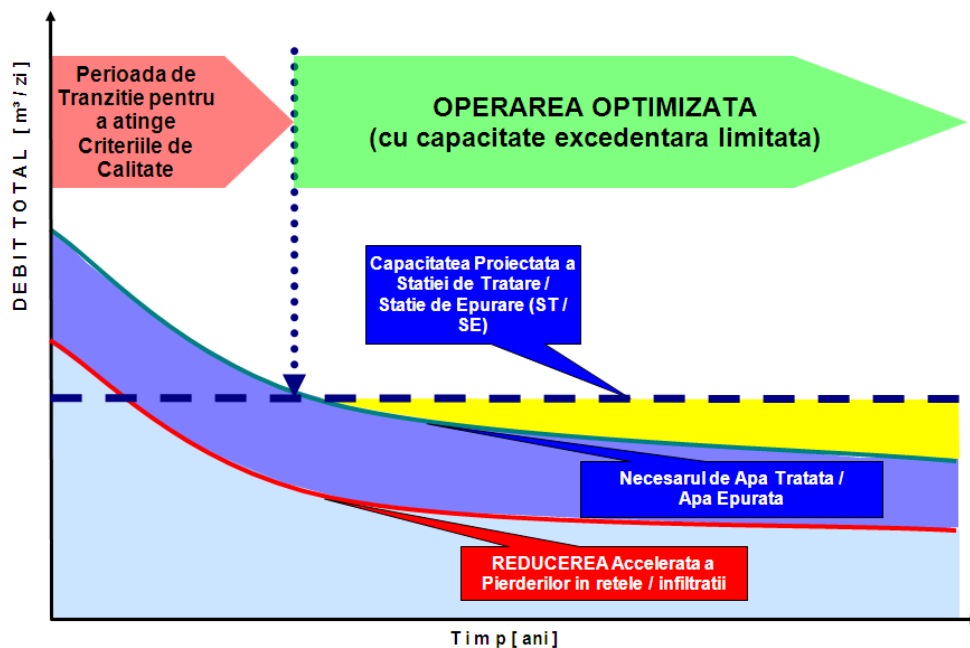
Perioada de Tranzitie pentru a atinge Criteriile de Calitate

OPERAREA OPTIMIZATA
(cu capacitate excedentara limitata)

DEBIT TOTAL [ m³/ zi ]

Capacitatea Proiectata a Statiei de Tratare / Statie de Epurare (ST / SE)

Necesarul de Apa Tratata / Apa Epurata

REDUCEREA Accelerata a Pierderilor in retele / infiltratii

T i m p [ ani ]